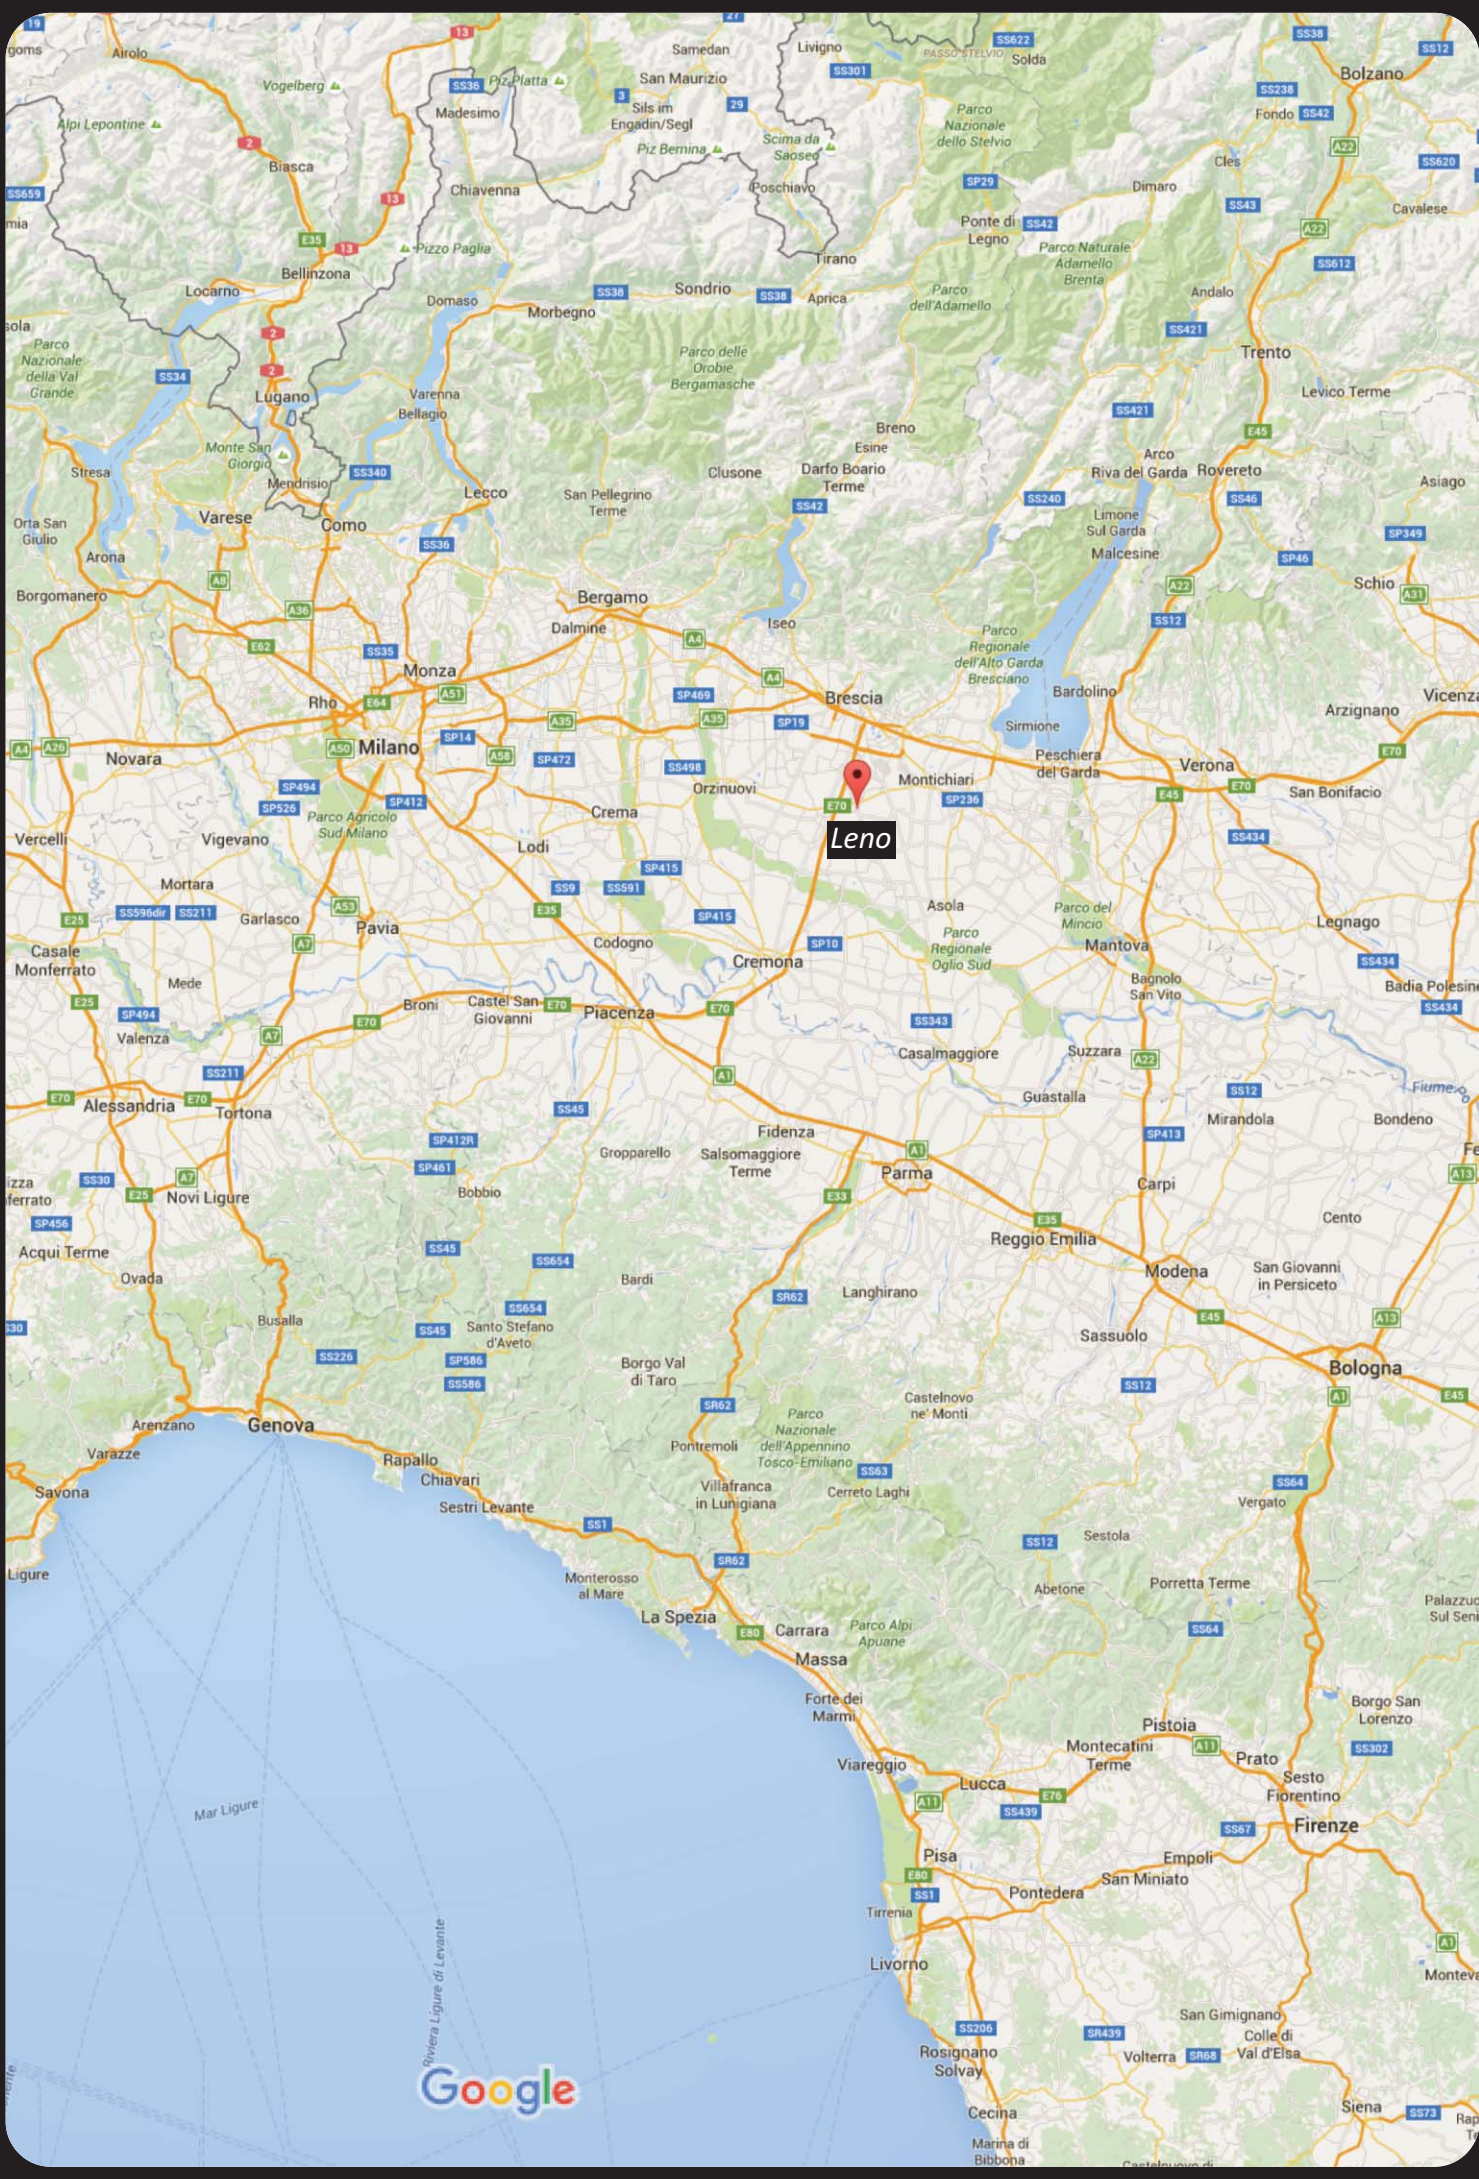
Airolo
Samedan
Livigno
Solda
Bolzano
Vogelberg
Piz Platta
San Maurizio
Alpi Lepontine
Madesimo
Sils im Engadin/Segl
Parco Nazionale dello Stelvio
Fondo
Biasca
Piz Bernina
Scima da Saoseo
Cles
Chiavenna
Poschiavo
Dimaro
Cavalese
Pizzo Paglia
Ponte di Legno
Parco Naturale Adamello Brenta
Bellinzona
Tirano
Locarno
Domaso
Sondrio
Aprica
Andalo
Parco dell'Adamello
Morbegno
Parco Nazionale della Val Grande
Parco delle Orobie Bergamasche
Trento
Lugano
Varenna
Levico Terme
Bellagio
Breno
Monte San Giorgio
Esine
Mendrisio
Stresa
Clusone
Darfo Boario Terme
Arco
Riva del Garda
Rovereto
Lecco
San Pellegrino Terme
Asiago
Varese
Como
Orta San Giulio
Limone Sul Garda
Malcesine
Arona
Schio
Borgomanero
Bergamo
Dalmine
Iseo
Parco Regionale dell'Alto Garda Bresciano
Monza
Bardolino
Brescia
Vicenza
Rho
Arzignano
Milano
Sirmione
Novara
Peschiera del Garda
Verona
Orzinuovi
Montichiari
San Bonifacio
Crema
Leno
Vercelli
Parco Agricolo Sud Milano
Vigevano
Lodi
Mortara
Asola
Parco del Mincio
Garlasco
Legnago
Pavia
Codogno
Parco Regionale Oglio Sud
Mantova
Casale Monferrato
Cremona
Bagnolo San Vito
Mede
Badia Polesine
Broni
Castel San Giovanni
Piacenza
Valenza
Casalmaggiore
Suzzara
Guastalla
Alessandria
Tortona
Mirandola
Bondeno
Fidenza
Gropparello
Salsomaggiore Terme
Parma
Carpi
Novi Ligure
Bobbio
Cento
Acqui Terme
Reggio Emilia
Modena
San Giovanni in Persiceto
Ovada
Bardi
Langhirano
Busalla
Santo Stefano d'Aveto
Sassuolo
Bologna
Borgo Val di Taro
Castelnovo ne' Monti
Arenzano
Genova
Parco Nazionale dell'Appennino Tosco-Emiliano
Varazze
Rapallo
Pontremoli
Chiavari
Savona
Villafranca in Lunigiana
Cerreto Laghi
Sestri Levante
Vergato
Sestola
Monterosso al Mare
Abetone
Porretta Terme
La Spezia
Carrara
Parco Alpi Apuane
Massa
Forte dei Marmi
Borgo San Lorenzo
Pistoia
Montecatini Terme
Prato
Viareggio
Lucca
Sesto Fiorentino
Mar Ligure
Firenze
Pisa
Empoli
Pontedera
San Miniato
Tirrenia
Livorno
Riviera Ligure di Levante
San Gimignano
Rosignano Solvay
Volterra
Colle di Val d'Elsa
Google
Siena
Cecina
Marina di Bibbona